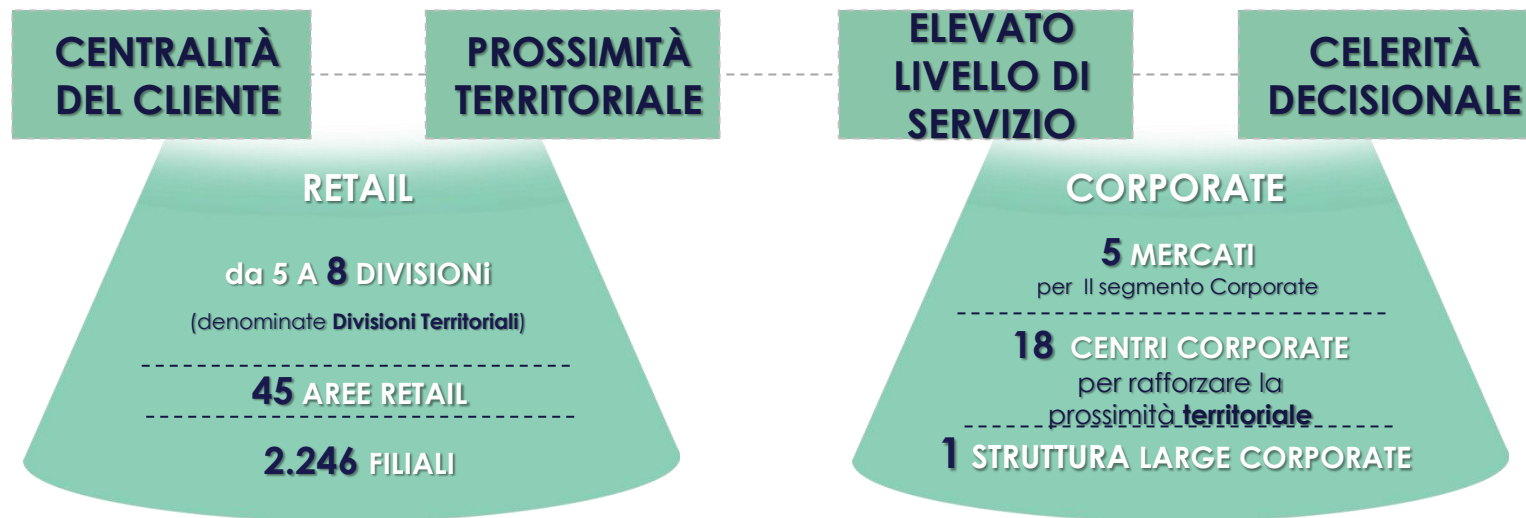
CENTRALITÀ DEL CLIENTE

PROSSIMITÀ TERRITORIALE

ELEVATO LIVELLO DI SERVIZIO

CELERITÀ DECISIONALE

RETAIL

da 5 A 8 DIVISIONi

(denominate Divisioni Territoriali)

45 AREE RETAIL

2.246 FILIALI

CORPORATE

5 MERCATI

per Il segmento Corporate

18 CENTRI CORPORATE

per rafforzare la prossimità territoriale

1 STRUTTURA LARGE CORPORATE